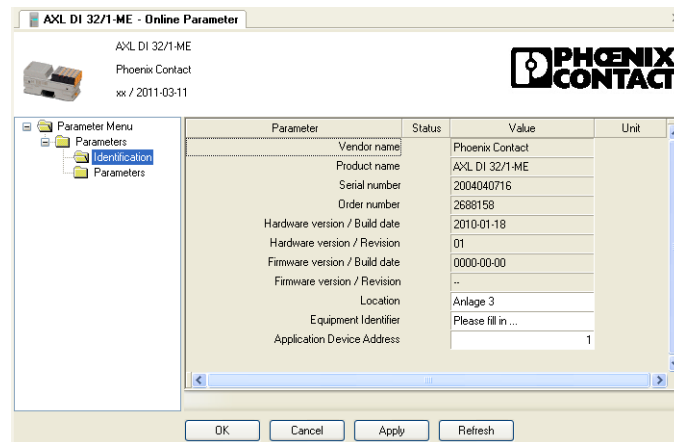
AXL DI 32/1-ME - Online Parameter

AXL DI 32/1-ME
Phoenix Contact
xx / 2011-03-11

PHOENIX CONTACT

Parameter Menu
Parameters
Identification
Parameters

| Parameter | Status | Value | Unit |
|---|---|---|---|
| Vendor name | | Phoenix Contact | |
| Product name | | AXL DI 32/1-ME | |
| Serial number | | 2004040716 | |
| Order number | | 2688158 | |
| Hardware version / Build date | | 2010-01-18 | |
| Hardware version / Revision | | 01 | |
| Firmware version / Build date | | 0000-00-00 | |
| Firmware version / Revision | | -- | |
| Location | | Anlage 3 | |
| Equipment Identifier | | Please fill in ... | |
| Application Device Address | | 1 | |

OK | Cancel | Apply | Refresh